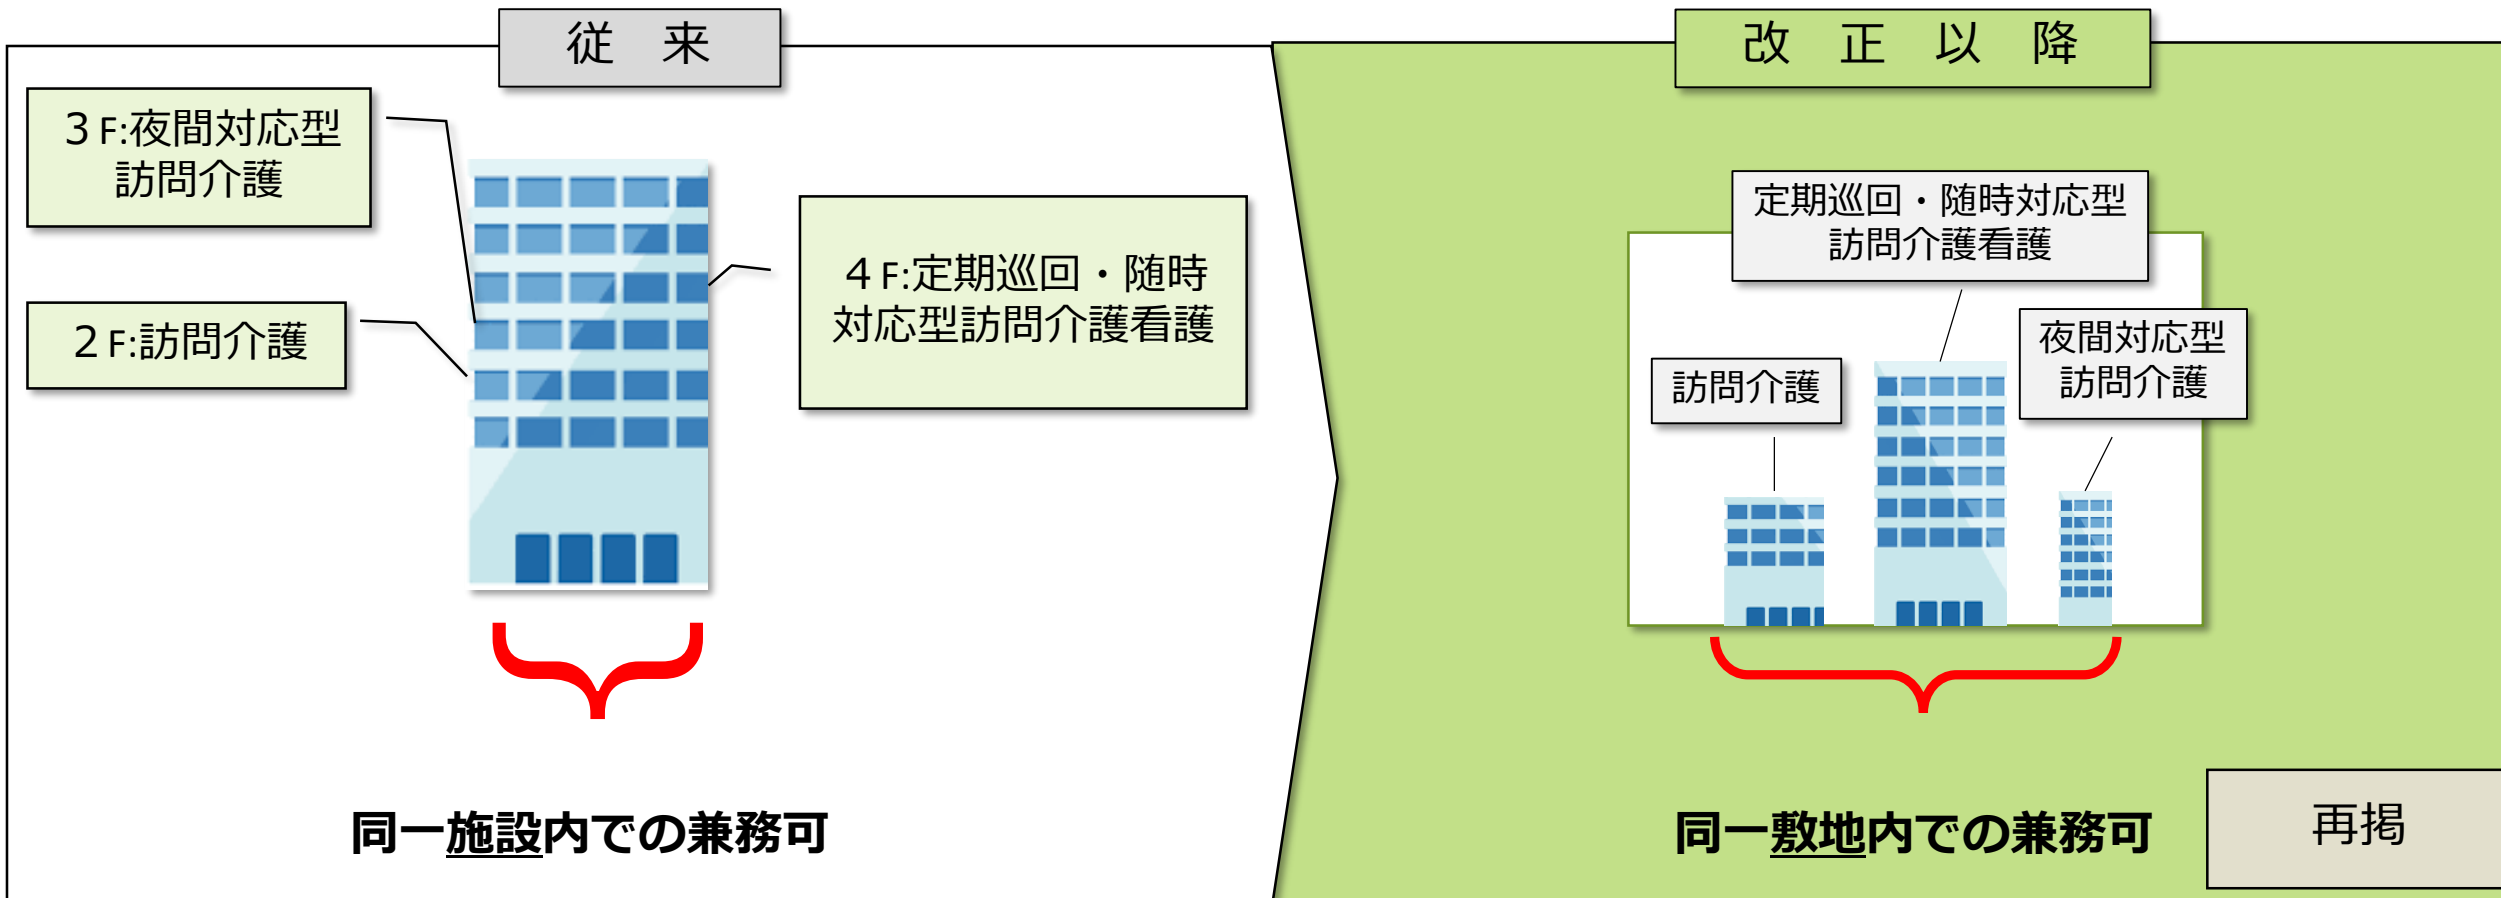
従　来

3 F:夜間対応型訪問介護

2 F:訪問介護

4 F:定期巡回・随時対応型訪問介護看護

同一施設内での兼務可

改　正　以　降

定期巡回・随時対応型訪問介護看護

訪問介護

夜間対応型訪問介護

同一敷地内での兼務可

再掲